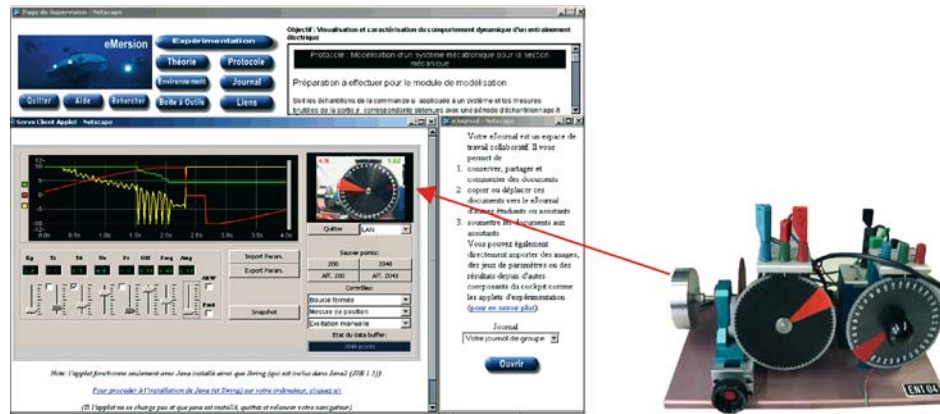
Page de Supervision - Netscape

eMersion

Expérimentation

Théorie

Protocole

Environnement

Journal

Quitter

Aide

Rechercher

Boîte à Outils

Liens

Objectif : Visualisation et caractérisation du comportement dynamique d'un entraînement électrique

Protocole : Modélisation d'un système mécanique pour la section mécanique

Préparation à effectuer pour le module de modélisation

Soit les échantillons de la commande u appliquée à un système et les mesures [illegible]

Servo Client Applet - Netscape

Quitter

LAN

Sauver points:

200

2048

Aff. 200

Aff. 2048

Import Param.

Export Param.

Snapshot

Contrôles:

Boucle fermée

Mesure de position

Excitation manuelle

Etat du data buffer:

Note: L'applet fonctionne seulement avec Java installé ainsi que Swing (qui est inclus dans Java2 (JRE 1.3))

Pour procéder à l'installation de Java (et Swing) sur votre ordinateur, cliquez ici

(Si l'applet ne se charge pas et que java est installé, quittez et relancer votre navigateur)

eJournal - Netscape

Votre eJournal est un espace de travail collaboratif. Il vous permet de

1. conserver, partager et commenter des documents
2. copier ou déplacer ces documents vers le eJournal d'autres étudiants ou assistants
3. soumettre les documents aux assistants

Vous pouvez également directement importer des images, des jeux de paramètres ou des résultats depuis d'autres composants du cockpit comme les applets d'expérimentation (pour en savoir plus)

Journal

Votre journal de groupe

Ouvrir

ENT 04